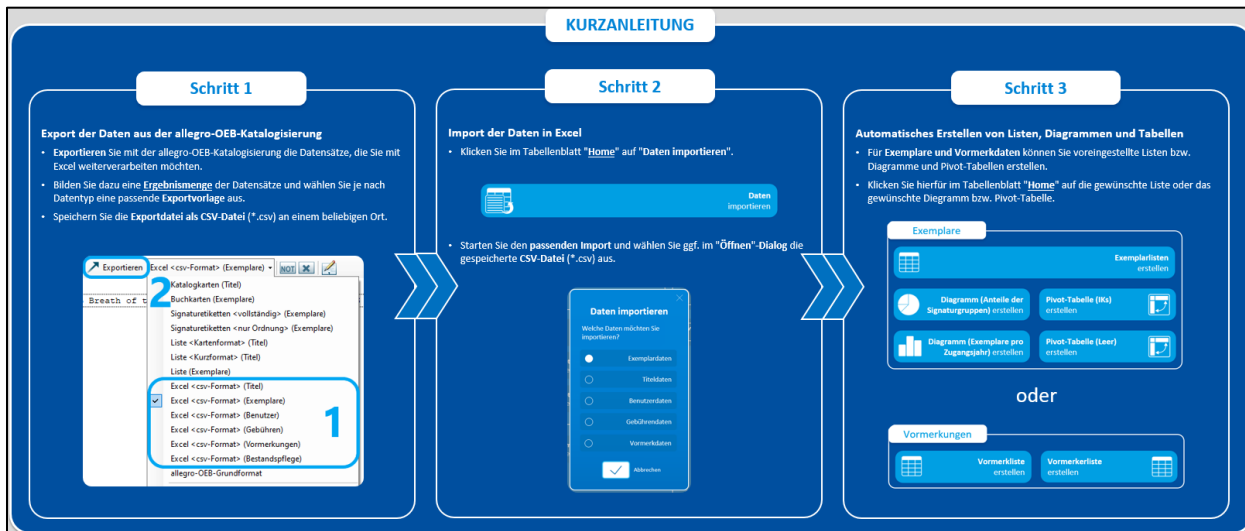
KURZANLEITUNG

Schritt 1

Export der Daten aus der allegro-OEB-Katalogisierung

• Exportieren Sie mit der allegro-OEB-Katalogisierung die Datensätze, die Sie mit Excel weiterverarbeiten möchten.

• Bilden Sie dazu eine Ergebnismenge der Datensätze und wählen Sie je nach Datentyp eine passende Exportvorlage aus.

• Speichern Sie die Exportdatei als CSV-Datei (*.csv) an einem beliebigen Ort.

Exportieren Excel <csv-Format> (Exemplare) NOT

2

Breath of t

Katalogkarten (Titel)
Buchkarten (Exemplare)
Signaturetiketten <vollständig> (Exemplare)
Signaturetiketten <nur Ordnung> (Exemplare)
Liste <Kartenformat> (Titel)
Liste <Kurzformat> (Titel)
Liste (Exemplare)
Excel <csv-Format> (Titel)
Excel <csv-Format> (Exemplare)
Excel <csv-Format> (Benutzer)
Excel <csv-Format> (Gebühren)
Excel <csv-Format> (Vormerkungen)
Excel <csv-Format> (Bestandspflege)
allegro-OEB-Grundformat

1

Schritt 2

Import der Daten in Excel

• Klicken Sie im Tabellenblatt "Home" auf "Daten importieren".

Daten importieren

• Starten Sie den passenden Import und wählen Sie ggf. im "Öffnen"-Dialog die gespeicherte CSV-Datei (*.csv) aus.

Daten importieren

Welche Daten möchten Sie importieren?

Exemplardaten
Titeldaten
Benutzerdaten
Gebührendaten
Vormerkdaten

Abbrechen

Schritt 3

Automatisches Erstellen von Listen, Diagrammen und Tabellen

• Für Exemplare und Vormerkdaten können Sie voreingestellte Listen bzw. Diagramme und Pivot-Tabellen erstellen.

• Klicken Sie hierfür im Tabellenblatt "Home" auf die gewünschte Liste oder das gewünschte Diagramm bzw. Pivot-Tabelle.

Exemplare

Exemplarlisten erstellen

Diagramm (Anteile der Signaturgruppen) erstellen

Pivot-Tabelle (IKs) erstellen

Diagramm (Exemplare pro Zugangsjahr) erstellen

Pivot-Tabelle (Leer) erstellen

oder

Vormerkungen

Vormerkliste erstellen

Vormerkerliste erstellen